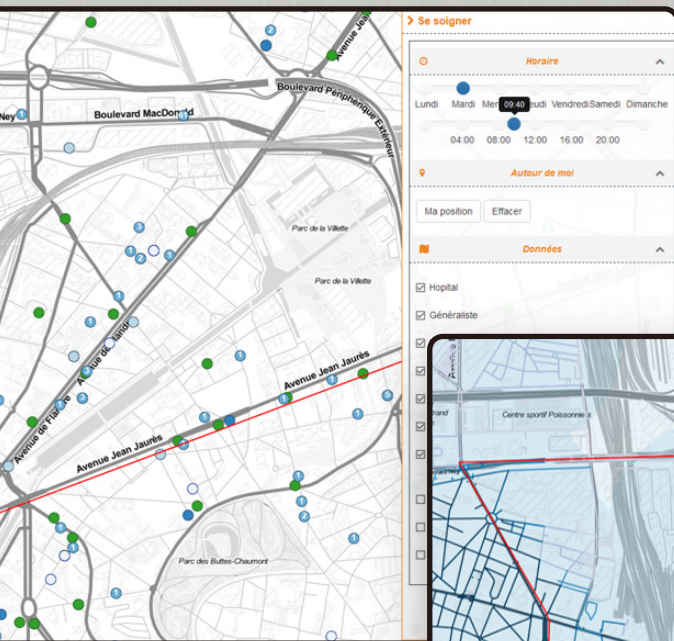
Avenue Jean
2
Ney
1
Boulevard MacDonald
Boulevard Périphérique Extérieur
Parc de la Villette
Parc de la Villette
3
1
2
1
1
1
Avenue de Flandre
Avenue de Flandre
3
1
1
1
Avenue Jean Jaurès
1
5
1
1
Avenue Jean Jaurès
1
2
Parc des Buttes-Chaumont
1
1

> Se soigner
Horaire
Lundi Mardi Mer 09:40 eudi Vendredi Samedi Dimanche
04:00 08:00 12:00 16:00 20:00
Autour de moi
Ma position Effacer
Données
Hopital
Généraliste

Centre sportif Poissonnie s
rand